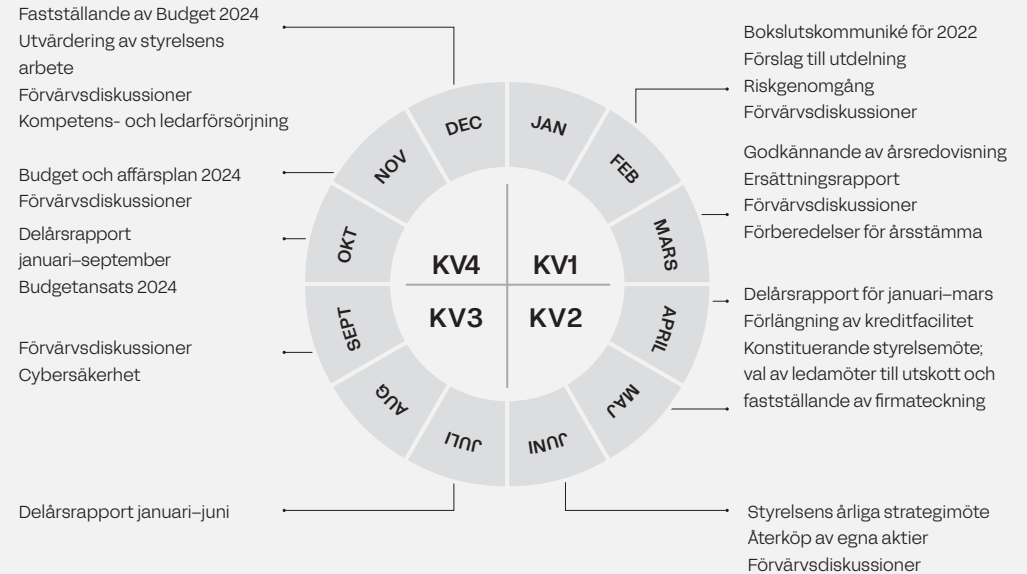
Fastställande av Budget 2024
Utvärdering av styrelsens arbete
Förvärvsdiskussioner
Kompetens- och ledarförsörjning

Budget och affärsplan 2024
Förvärvsdiskussioner

Delårsrapport januari–september
Budgetansats 2024

Förvärvsdiskussioner
Cybersäkerhet

Delårsrapport januari–juni

DEC
JAN
FEB
MARS
APRIL
MAJ
JUNI
JULI
AUG
SEPT
OKT
NOV

KV4
KV1
KV3
KV2

Bokslutskommuniké för 2022
Förslag till utdelning
Riskgenomgång
Förvärvsdiskussioner

Godkännande av årsredovisning
Ersättningsrapport
Förvärvsdiskussioner
Förberedelser för årsstämma

Delårsrapport för januari–mars
Förlängning av kreditfacilitet
Konstituerande styrelsemöte; val av ledamöter till utskott och fastställande av firmateckning

Styrelsens årliga strategimöte
Återköp av egna aktier
Förvärvsdiskussioner